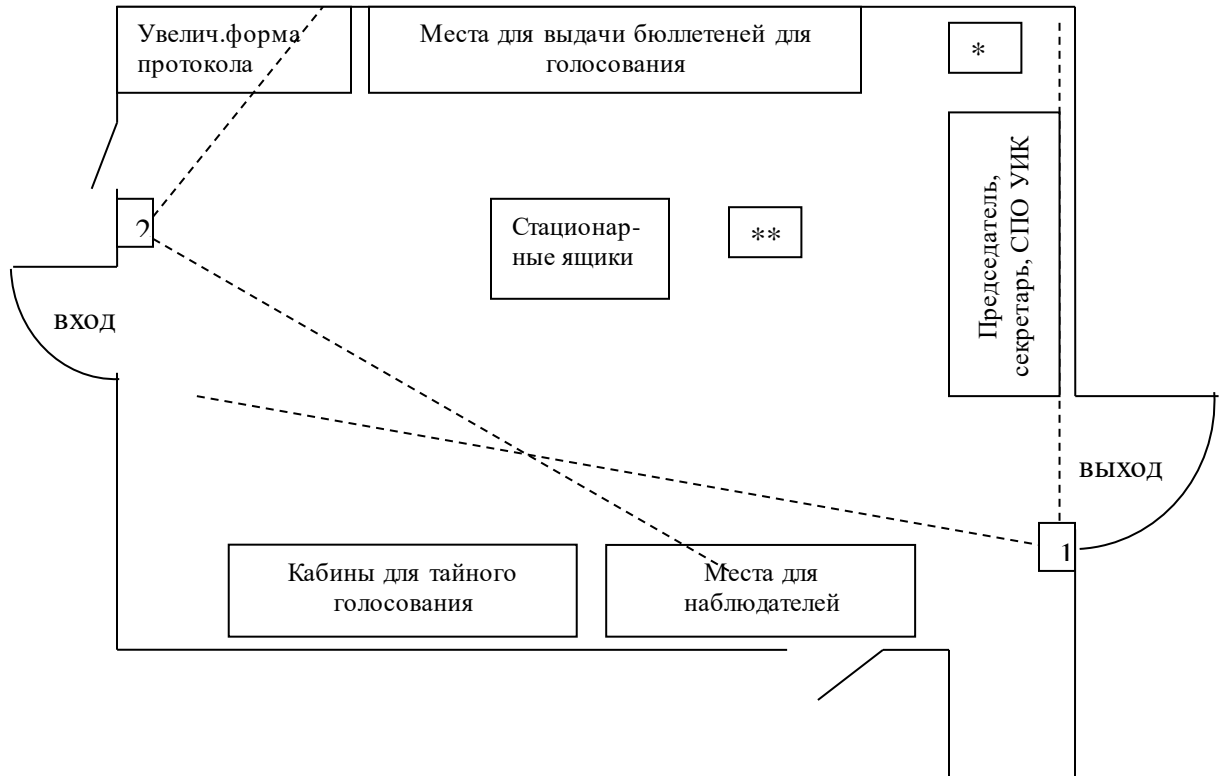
Увелич.форма протокола

Места для выдачи бюллетеней для голосования

*

Председатель, секретарь, СПО УИК

2

Стационарные ящики

**

вход

выход

1

Кабины для тайного голосования

Места для наблюдателей